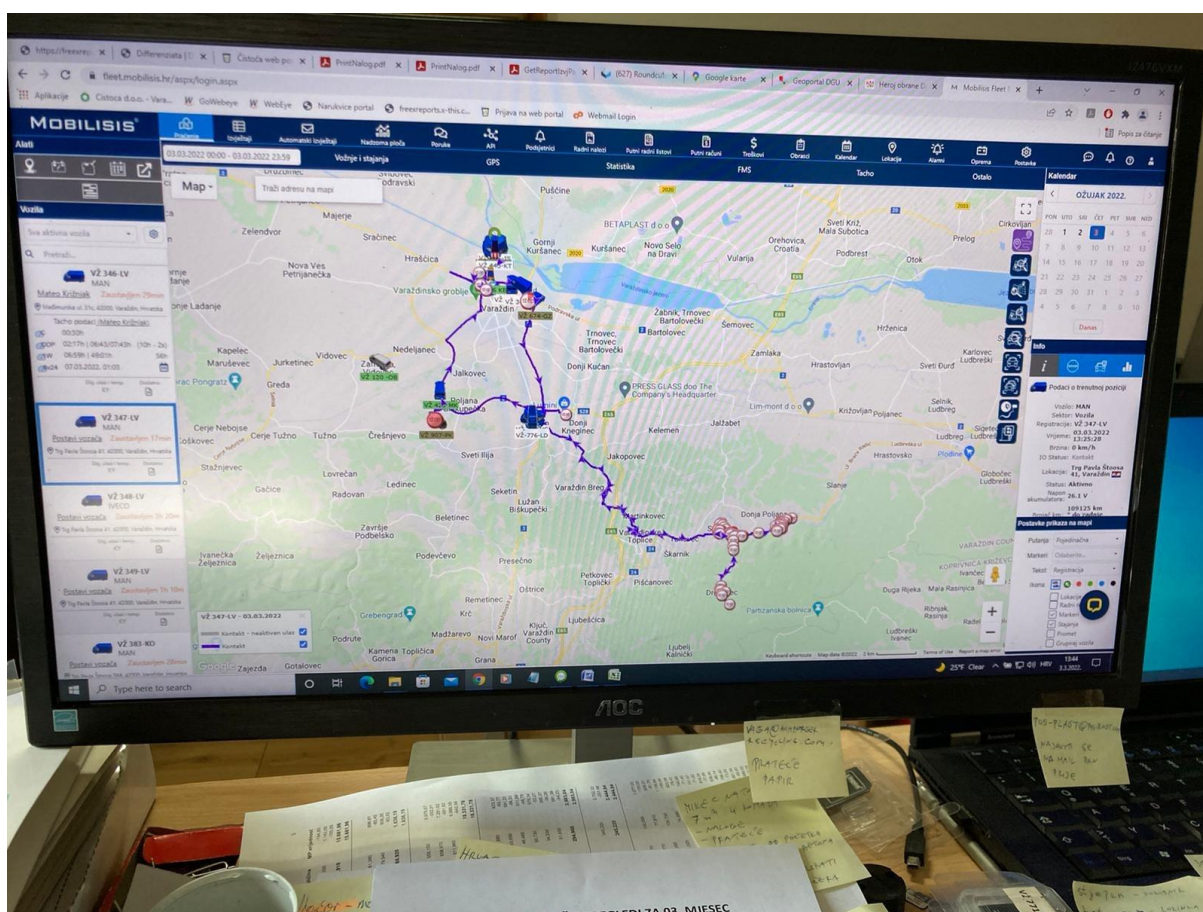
https://freerep... Differenziata | Čistoća web po... PrintNalog.pdf PrintNalog.pdf GetReportIzvj... (627) Roundcub... Google karte Geoportal DGU Heroj obrane D... Mobilisis Fleet

fleet.mobilisis.hr/aspx/login.aspx

Aplikacije Cistoca d.o.o. - Vara... WebBeye WebEye Narudzbe portal freexreports.x-this.c... Prijava na web portal Webmail Login

Popis za čitanje

MOBILISIS

Praćenje Izvještaji Automatski izvještaji Nadzorna ploča Poruke API Podsjetnici Radni nalozi Putni radni listovi Putni računi Troškovi Obrasci Kalendar Lokacije Alarmi Oprema Postavke

Alati

03.03.2022 00:00 - 03.03.2022 23:59

Vožnje i stajanja GPS Statistika FMS Tacho Ostalo

Vozila

Sva aktivna vozila

Pretraži...

VŽ 346-LV
MAN
Mateo Križnjak Zaustavljen 29min
Međimurska ul. 31c, 42000, Varaždin, Hrvatska
Tacho podaci (Mateo Križnjak)
00:30h
02:17h | 06:43/07:43h (10h - 2x)
06:59h | 49:01h 56h
07.03.2022. 01:03

VŽ 347-LV
MAN
Postavi vozača Zaustavljen 17min
Trg Pavla Štoosa 41, 42000, Varaždin, Hrvatska

VŽ 348-LV
IVECO
Postavi vozača Zaustavljen 3h 20m
Trg Pavla Štoosa 41, 42000, Varaždin, Hrvatska

VŽ 349-LV
MAN
Postavi vozača Zaustavljen 1h 10m
Trg Pavla Štoosa 41, 42000, Varaždin, Hrvatska

VŽ 383-KO
MAN
Postavi vozača Zaustavljen 28min

Map

Traži adresu na mapi

Pušćine Majerje Zelendvor Sračinec Gornji Kuršanec Kuršanec Novo Selo na Dravi Nova Ves Petrijanečka Hrašćica Vularija Orehovica, Croatia Podbrest Otok Prelog Sveti Križ, Mala Subotica Cirkovljan BETAPLAST d.o.o Varaždinsko groblje Varaždin Žabnik, Trnovec Bartolovečki Šemovec Hrženica Trnovec Bartolovečki Bartolovec Zamlaka Kapelec Maruševec Jurketinec Vidovec Nedeljanec Donji Kućan Hrastovljan Karlovec Ludbreški Sveti Đurđ Jalkovec Greda Poljana Biškupečka PRESS GLASS doo The Company's Headquarter Lim-mont d.o.o Križovljan Poljanec Selnik, Ludbreg Cerje Nebojse Cerje Tužno Tužno Črešnjevo Donji Kneginec Kelemen Jalžabet Ludbreg Sigetec Ludbreški Stažnjevec Sveti Ilija Jakopovec Hrastovsko Globočec Ludbreški Lovrečan Ledinec Gačice Radovan Seketin Varaždin Breg Slanje Lužan Biškupečki Martinkovec Donja Poljana Beletinec Završje Podbelsko Toplice Škarnik Ivanečka Željeznica Željeznica Podevčevo Presečno Petkovec Toplički Pišćanovec Ostrice Remetinec Krč Ljubešćica Grebengrad Duga Rijeka Mala Rasinjica Ribnjak, Rasinja Partizanska bolnica Ludbreški Ivanec Podrute Madžarevo Novi Marof Ključ, Varaždin County Kamena Topličica Gorica Grana Ljubelj Kalnički Zajezda Gotalovec

VŽ 320-IO
VŽ 907-IK
VŽ 776-LD
VŽ 474-DZ

VŽ 347-LV - 03.03.2022
Kontakt - isključen ulaz
Kontakt

Kalendar
OŽUJAK 2022.
PON UTO SRI ČET PET SUB NED
28 1 2 3 4 5 6
7 8 9 10 11 12 13
14 15 16 17 18 19 20
21 22 23 24 25 26 27
28 29 30 31 1 2 3
4 5 6 7 8 9 10
Danas

Info
Podaci o trenutnoj poziciji
Vozilo: MAN
Sektor: Vozila
Registracija: VŽ 347-LV
Vrijeme: 03.03.2022 13:25:28
Brzina: 0 km/h
IO Status: Kontakt
Lokacija: Trg Pavla Štoosa 41, Varaždin
Status: Aktivno
Napon akumulatora: 26.1 V
109125 km

Postavke prikaza na mapi
Putanja: Pojedinačna
Markeri: Oblakovanje
Tekst: Registracija
Ikona
Lokacije
Radni nalozi
Markeri
Stajanje
Promet
Grupiraj vozila

Type here to search
25°F Clear HRV 13:44 3.3.2022.

AOC

VAS AROMAPRESS RECYCLING.COM PRATEĆE PAPIR

TOS-PLAST SUSTAV NASAVIT SE NA MAIL ????

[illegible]

PREGLED ZA 03. MJESEC